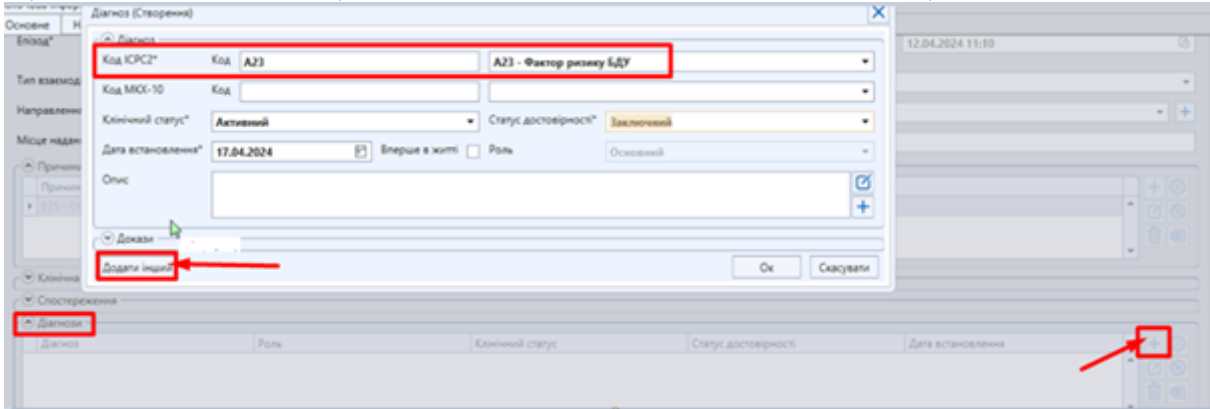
Основне
Епізод*
Тип взаємод
Направлення
Місце надан
Причини
Причин
Діагноз (Створення)
Діагноз
Код ICPC2* Код A23 A23 - Фактор ризику БДУ
Код МКХ-10 Код
Клінічний статус* Активний Статус достовірності* Заключний
Дата встановлення* 17.04.2024 Вперше в житті Роль Основний
Опис
Докази
Додати інший
Ок Скасувати
12.04.2024 11:10
Клінічна
Спостереження
Діагнози
Діагноз Роль Клінічний статус Статус достовірності Дата встановлення